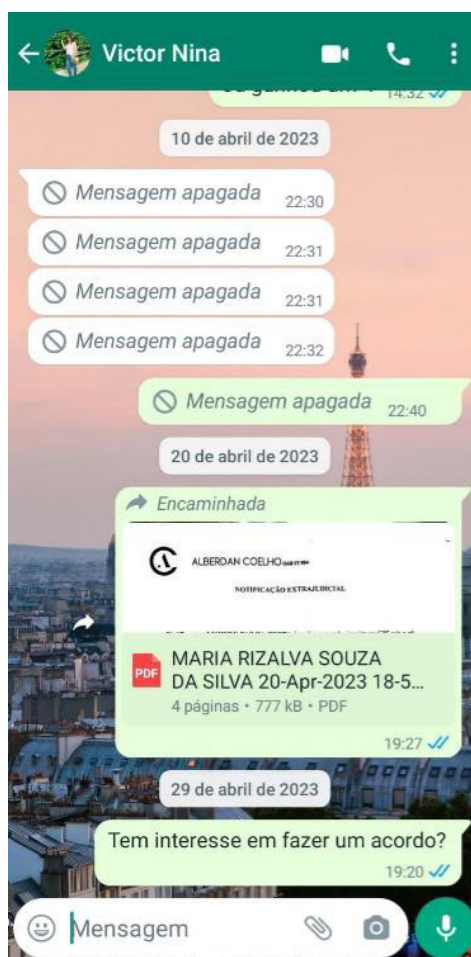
Victor Nina

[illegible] 14:32

10 de abril de 2023

Mensagem apagada 22:30

Mensagem apagada 22:31

Mensagem apagada 22:31

Mensagem apagada 22:32

Mensagem apagada 22:40

20 de abril de 2023

Encaminhada

ALBERDAN COELHO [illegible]

NOTIFICAÇÃO EXTRAJUDICIAL

PDF

MARIA RIZALVA SOUZA DA SILVA 20-Apr-2023 18-5...

4 páginas • 777 kB • PDF

19:27

29 de abril de 2023

Tem interesse em fazer um acordo?

19:20

Mensagem